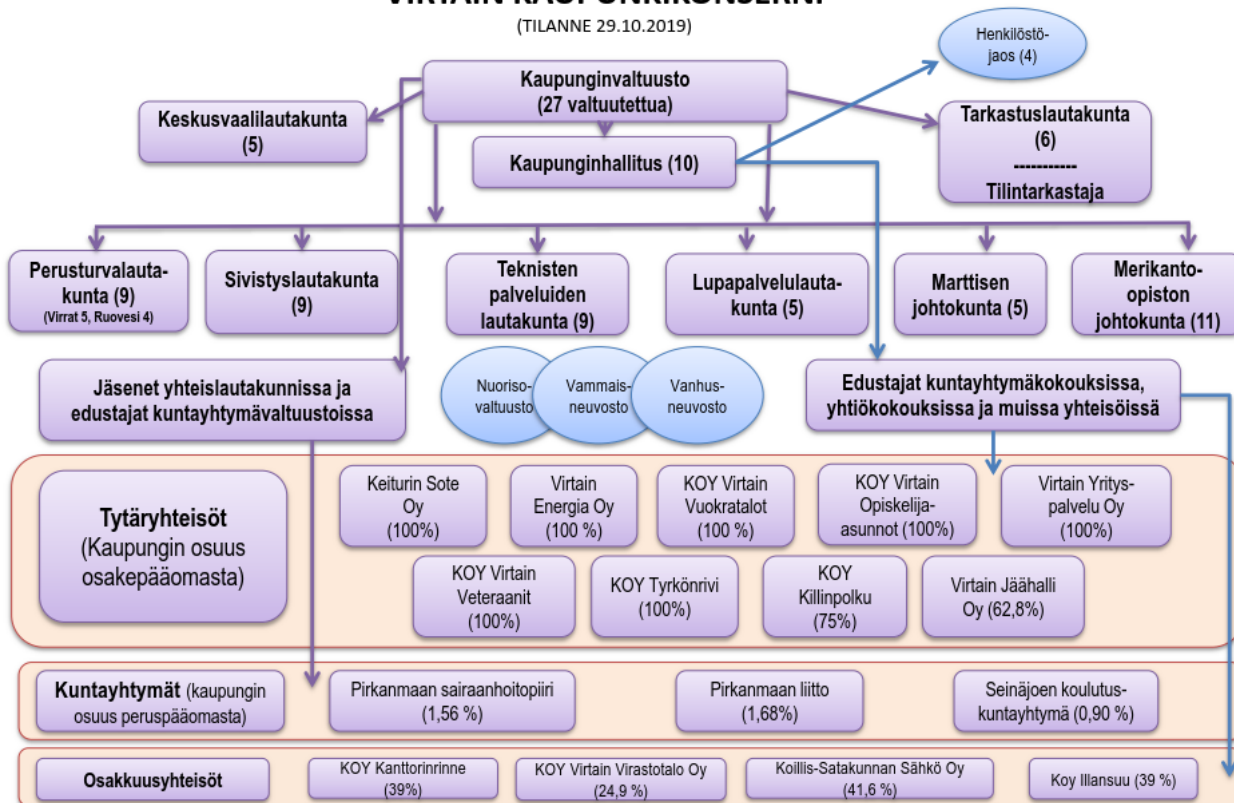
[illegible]

(TILANNE 29.10.2019)

Henkilöstöjaos (4)

Kaupunginvaltuusto (27 valtuutettua)

Keskusvaalilautakunta (5)

Kaupunginhallitus (10)

Tarkastuslautakunta (6) ----------- Tilintarkastaja

Perusturvalautakunta (9) (Virrat 5, Ruovesi 4)

Sivistyslautakunta (9)

Teknisten palveluiden lautakunta (9)

Lupapalvelulautakunta (5)

Marttisen johtokunta (5)

Merikanto-opiston johtokunta (11)

Jäsenet yhteislautakunnissa ja edustajat kuntayhtymävaltuustoissa

Nuorisovaltuusto

Vammaisneuvosto

Vanhusneuvosto

Edustajat kuntayhtymäkokouksissa, yhtiökokouksissa ja muissa yhteisöissä

Tytäryhteisöt (Kaupungin osuus osakepääomasta)

Keiturin Sote Oy (100%)

Virtain Energia Oy (100 %)

KOY Virtain Vuokratalot (100 %)

KOY Virtain Opiskelija-asunnot (100%)

Virtain Yrityspalvelu Oy (100%)

KOY Virtain Veteraanit (100%)

KOY Tyrkönrivi (100%)

KOY Killinpolku (75%)

Virtain Jäähalli Oy (62,8%)

Kuntayhtymät (kaupungin osuus peruspääomasta)

Pirkanmaan sairaanhoitopiiri (1,56 %)

Pirkanmaan liitto (1,68%)

Seinäjoen koulutuskuntayhtymä (0,90 %)

Osakkuusyhteisöt

KOY Kanttorinrinne (39%)

KOY Virtain Virastotalo Oy (24,9 %)

Koillis-Satakunnan Sähkö Oy (41,6 %)

Koy Illansuu (39 %)